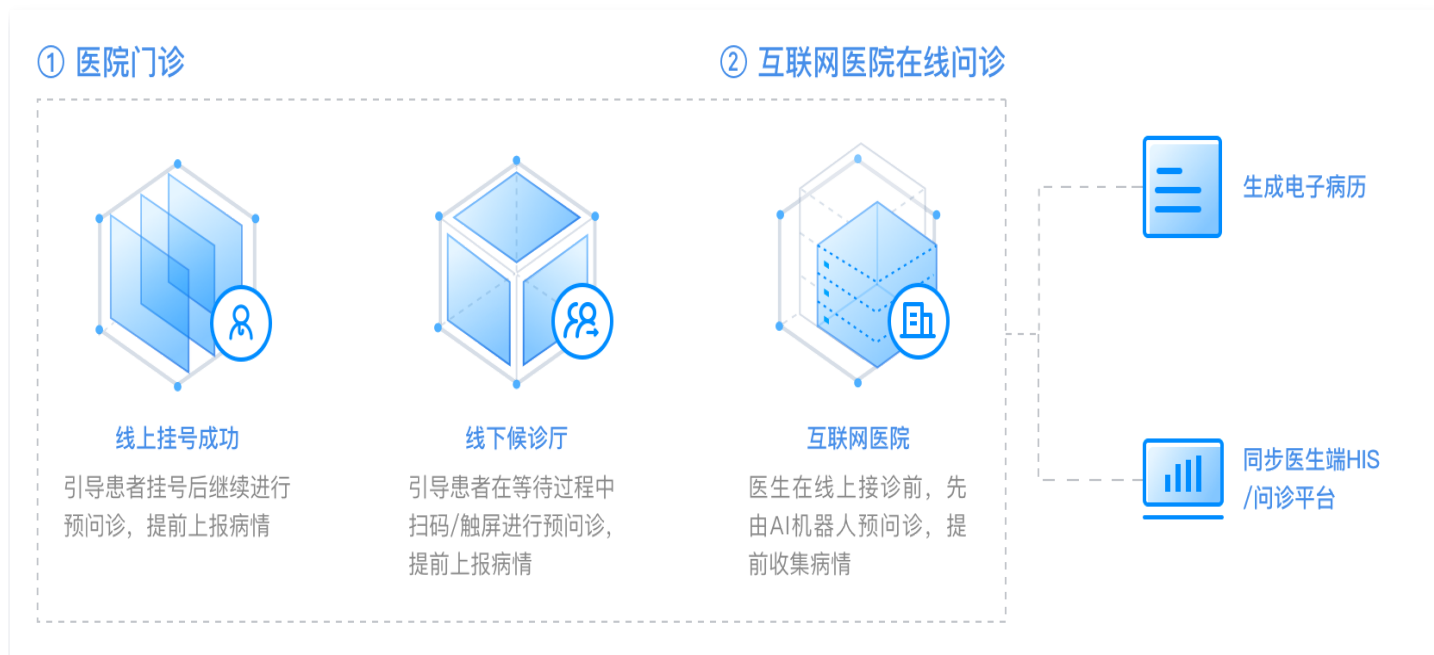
① 医院门诊

② 互联网医院在线问诊

线上挂号成功

引导患者挂号后继续进行预问诊，提前上报病情

线下候诊厅

引导患者在等待过程中扫码/触屏进行预问诊，提前上报病情

互联网医院

医生在线上接诊前，先由AI机器人预问诊，提前收集病情

生成电子病历

同步医生端HIS /问诊平台